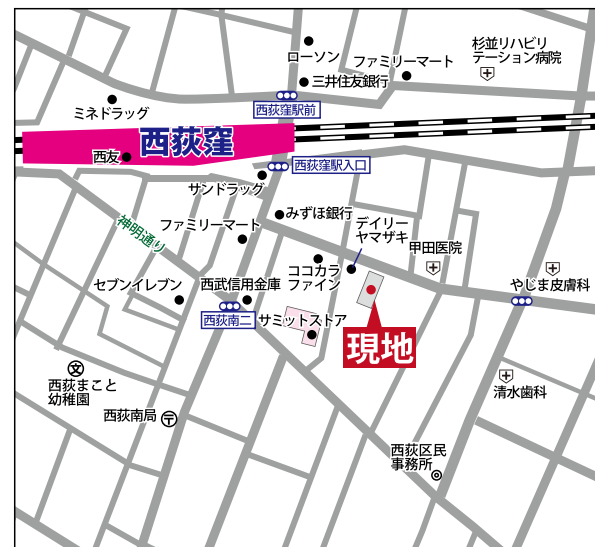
ローソン
ファミリーマート
杉並リハビリテーション病院
三井住友銀行
ミネドラッグ
西荻窪駅前
西荻窪
西友
西荻窪駅入口
サンドラッグ
神明通り
ファミリーマート
みずほ銀行
デイリーヤマザキ
甲田医院
ココカラファイン
やじま皮膚科
セブンイレブン
西武信用金庫
西荻南二
サミットストア
現地
西荻まこと幼稚園
清水歯科
西荻南局
西荻区民事務所